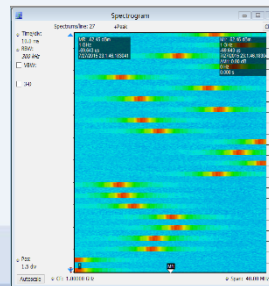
Spectrogram

Spectrum/Iter: 27

Timedc: 10.0 ms

RBW: 200 kHz

VBW:

Pos: 1.0 div

Autoscale

Span: 40.00 MHz

M1: -42.41 dBm
1 GHz
49.661 ms
12/12/2019 23:14:16.550481

M2: -43.45 dBm
1 GHz
49.661 ms
12/12/2019 23:14:16.550481
ΔM1: 0.00 dB
0 Hz
0.000 s